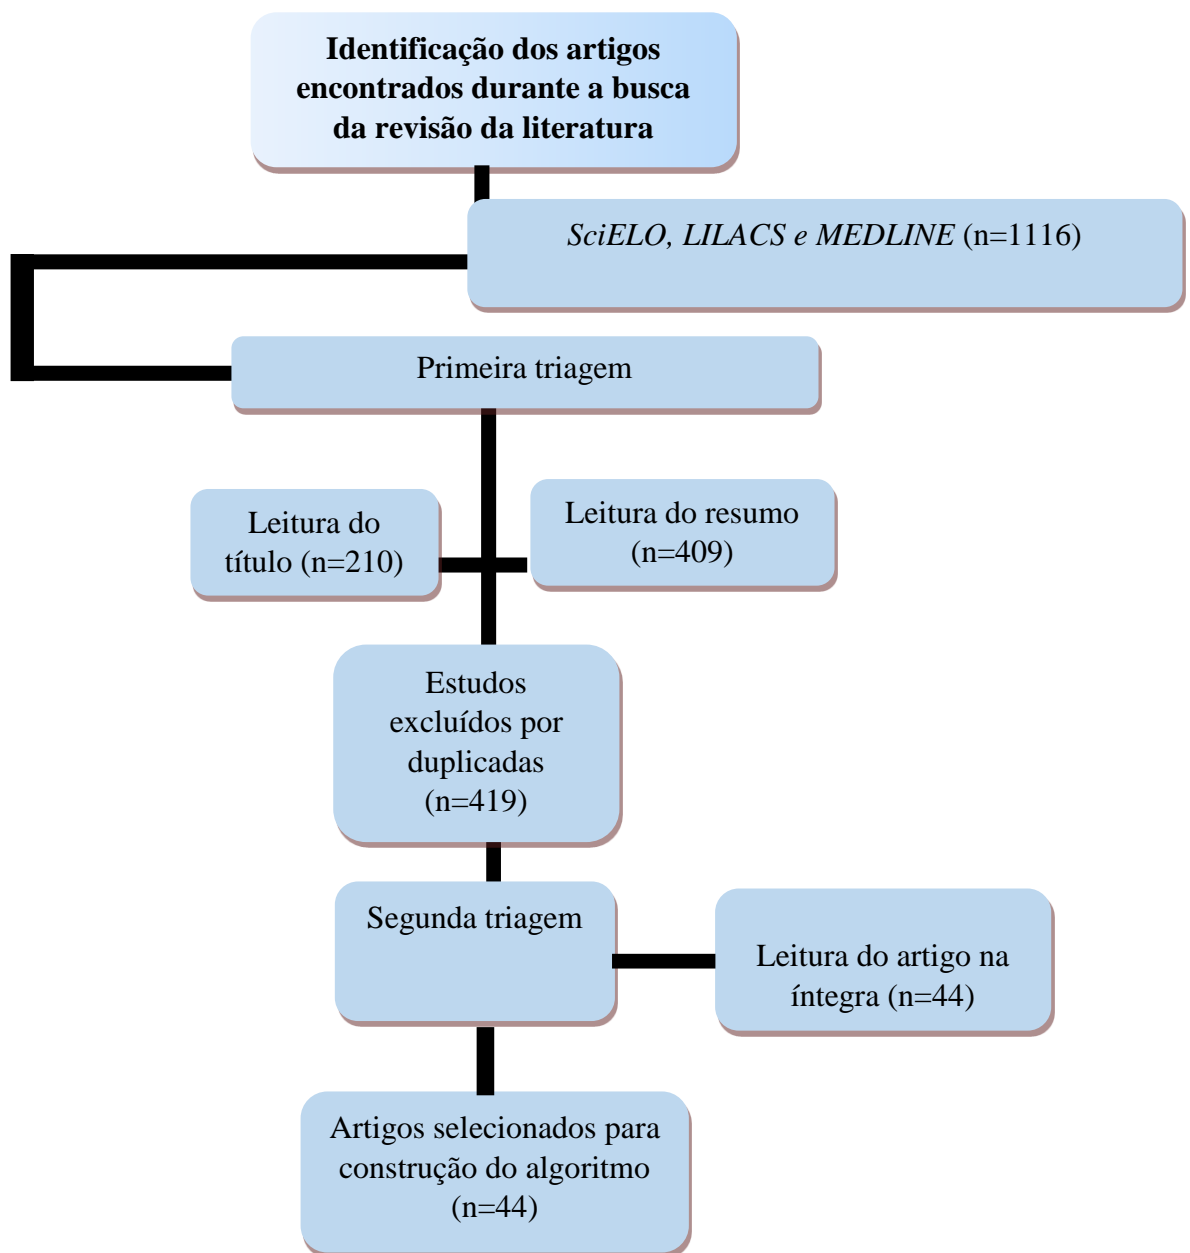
**Identificação dos artigos encontrados durante a busca da revisão da literatura**

*SciELO, LILACS e MEDLINE* (n=1116)

Primeira triagem

Leitura do título (n=210)

Leitura do resumo (n=409)

Estudos excluídos por duplicadas (n=419)

Segunda triagem

Leitura do artigo na íntegra (n=44)

Artigos selecionados para construção do algoritmo (n=44)